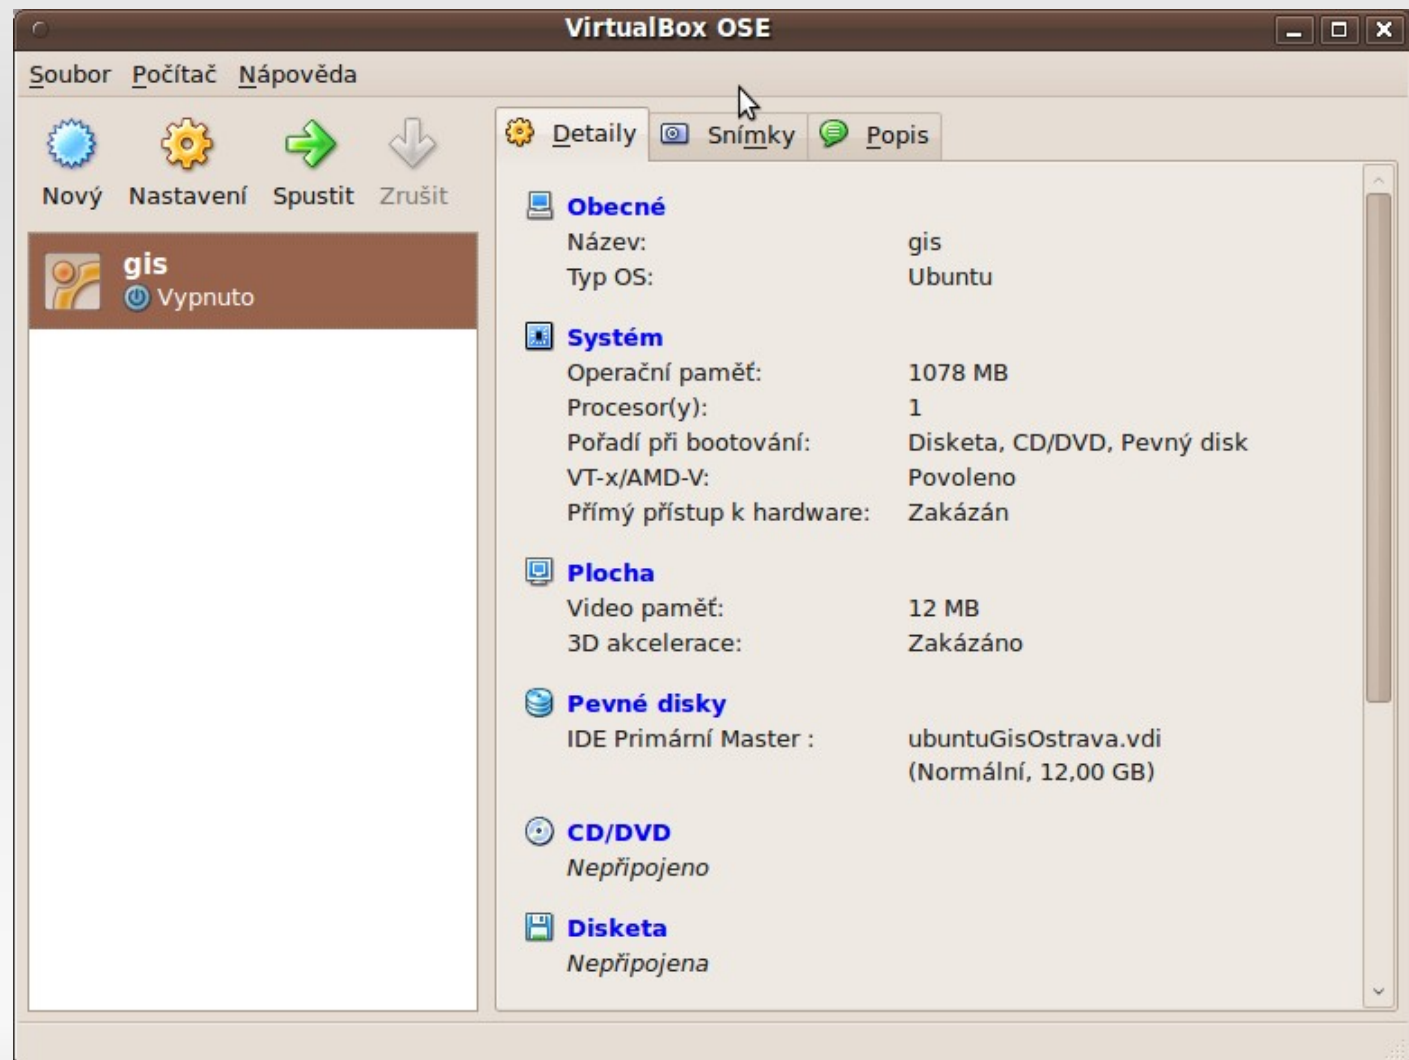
VirtualBox OSE

Soubor Počítač Nápověda

Nový Nastavení Spustit Zrušit

gis
Vypnuto

Detaily Snímky Popis

Obecné
Název: gis
Typ OS: Ubuntu

Systém
Operační paměť: 1078 MB
Procesor(y): 1
Pořadí při bootování: Disketa, CD/DVD, Pevný disk
VT-x/AMD-V: Povoleno
Přímý přístup k hardware: Zakázán

Plocha
Video paměť: 12 MB
3D akcelerace: Zakázáno

Pevné disky
IDE Primární Master : ubuntuGisOstrava.vdi (Normální, 12,00 GB)

CD/DVD
Nepřipojeno

Disketa
Nepřipojena